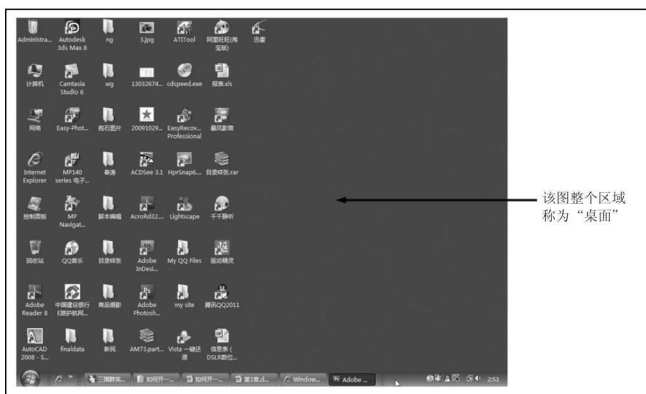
Administra... Autodesk 3ds Max 8 ng 3.jpg ATITool 阿里旺旺(淘宝版) 语音

计算机 Camtasia Studio 6 wg 13032674... cdspeed.exe 报表.xls

网络 Easy-Phot... 拍石图片 20091029... EasyRecov... Professional 暴风影音

Internet Explorer MP140 series 电子... 春涛 ACDSee 3.1 HprSnap6... 目录样张.rar

控制面板 MP Navigat... 脚本编辑 AcroRd32... Lightscape 千千静听

回收站 QQ音乐 目录样张 Adobe InDesi... My QQ Files 驱动精灵

Adobe Reader 8 中国建设银行E路护航网... 商品摄影 Adobe Photosh... my site 腾讯QQ2011

AutoCAD 2008 - S... finaldata 新民 AM71.part... Vista 一键还原 信息表(DSLR数位...

三国群英... 如何开一... 如何开一... 第1章.d... Window... Adobe ... 2:53

该图整个区域称为“桌面”